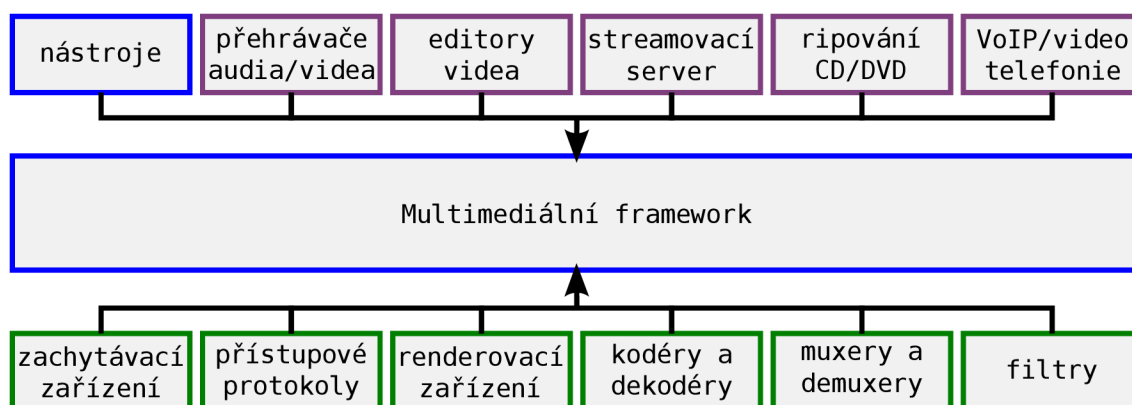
nástroje

přehrávače audia/videa

editory videa

streamovací server

ripování CD/DVD

VoIP/video telefonie

Multimediální framework

zachytávací zařízení

přístupové protokoly

renderovací zařízení

kodéry a dekodéry

muxery a demuxery

filtry